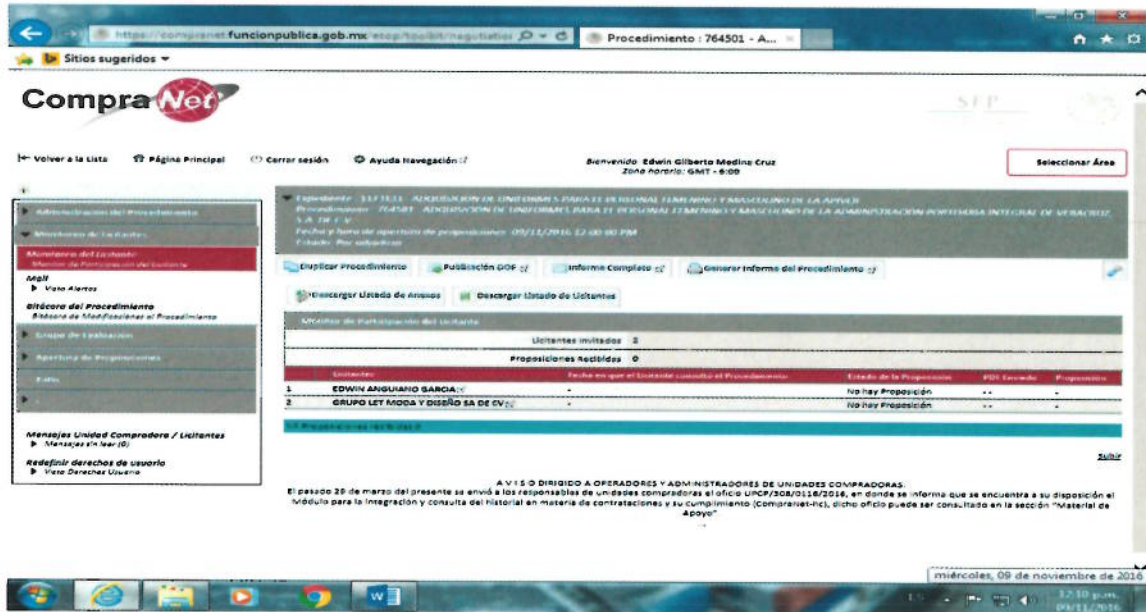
https://compranet.funcionpublica.gob.mx/esop/toolkit/negotiation

Procedimiento : 764501 - A...

Sitios sugeridos

CompraNet

SFP

Volver a la Lista
Página Principal
Cerrar sesión
Ayuda Navegación

Bienvenido Edwin Gilberto Medina Cruz
Zona horaria: GMT - 6:00

Seleccionar Área

Administración del Procedimiento
Monitoreo de Licitantes
Monitoreo del Licitante
Monitor de Participación del Licitante
Mail
Vista Alertas
Bitácora del Procedimiento
Bitácora de Modificaciones al Procedimiento
Grupo de Evaluación
Apertura de Proposiciones
Fallo

Mensajes Unidad Compradora / Licitantes
Mensajes sin leer (0)
Redefinir derechos de usuario
Vista Derechos Usuario

Expediente : 1117131 - ADQUISICION DE UNIFORMES PARA EL PERSONAL FEMENINO Y MASCULINO DE LA APIVER
Procedimiento : 764501 - ADQUISICION DE UNIFORMES PARA EL PERSONAL FEMENINO Y MASCULINO DE LA ADMINISTRACION PORTUARIA INTEGRAL DE VERACRUZ, S.A. DE C.V.
Fecha y hora de apertura de proposiciones: 09/11/2016 12:00:00 PM
Estado: Por adjudicar

Duplicar Procedimiento
Publicación DOF
Informe Completo
Generar Informe del Procedimiento

Descargar Listado de Anexos
Descargar Listado de Licitantes

Monitor de Participación del Licitante

Licitantes invitados 2
Proposiciones Recibidas 0

| | Licitantes | Fecha en que el Licitante consultó el Procedimiento | Estado de la Proposición | PDF Enviado | Proposición |
|---|---|---|---|---|---|
| 1 | EDWIN ANGUIANO GARCIA | - | No hay Proposición | -- | - |
| 2 | GRUPO LET MODA Y DISEÑO SA DE CV | - | No hay Proposición | -- | - |

Proposiciones recibidas 0

Subir

A V I S O DIRIGIDO A OPERADORES Y ADMINISTRADORES DE UNIDADES COMPRADORAS.
El pasado 29 de marzo del presente se envió a los responsables de unidades compradoras el oficio UPCP/308/0118/2016, en donde se informa que se encuentra a su disposición el Módulo para la integración y consulta del historial en materia de contrataciones y su cumplimiento (Compranet-hc), dicho oficio puede ser consultado en la sección "Material de Apoyo"

miércoles, 09 de noviembre de 2016
12:10 p.m.
09/11/2016